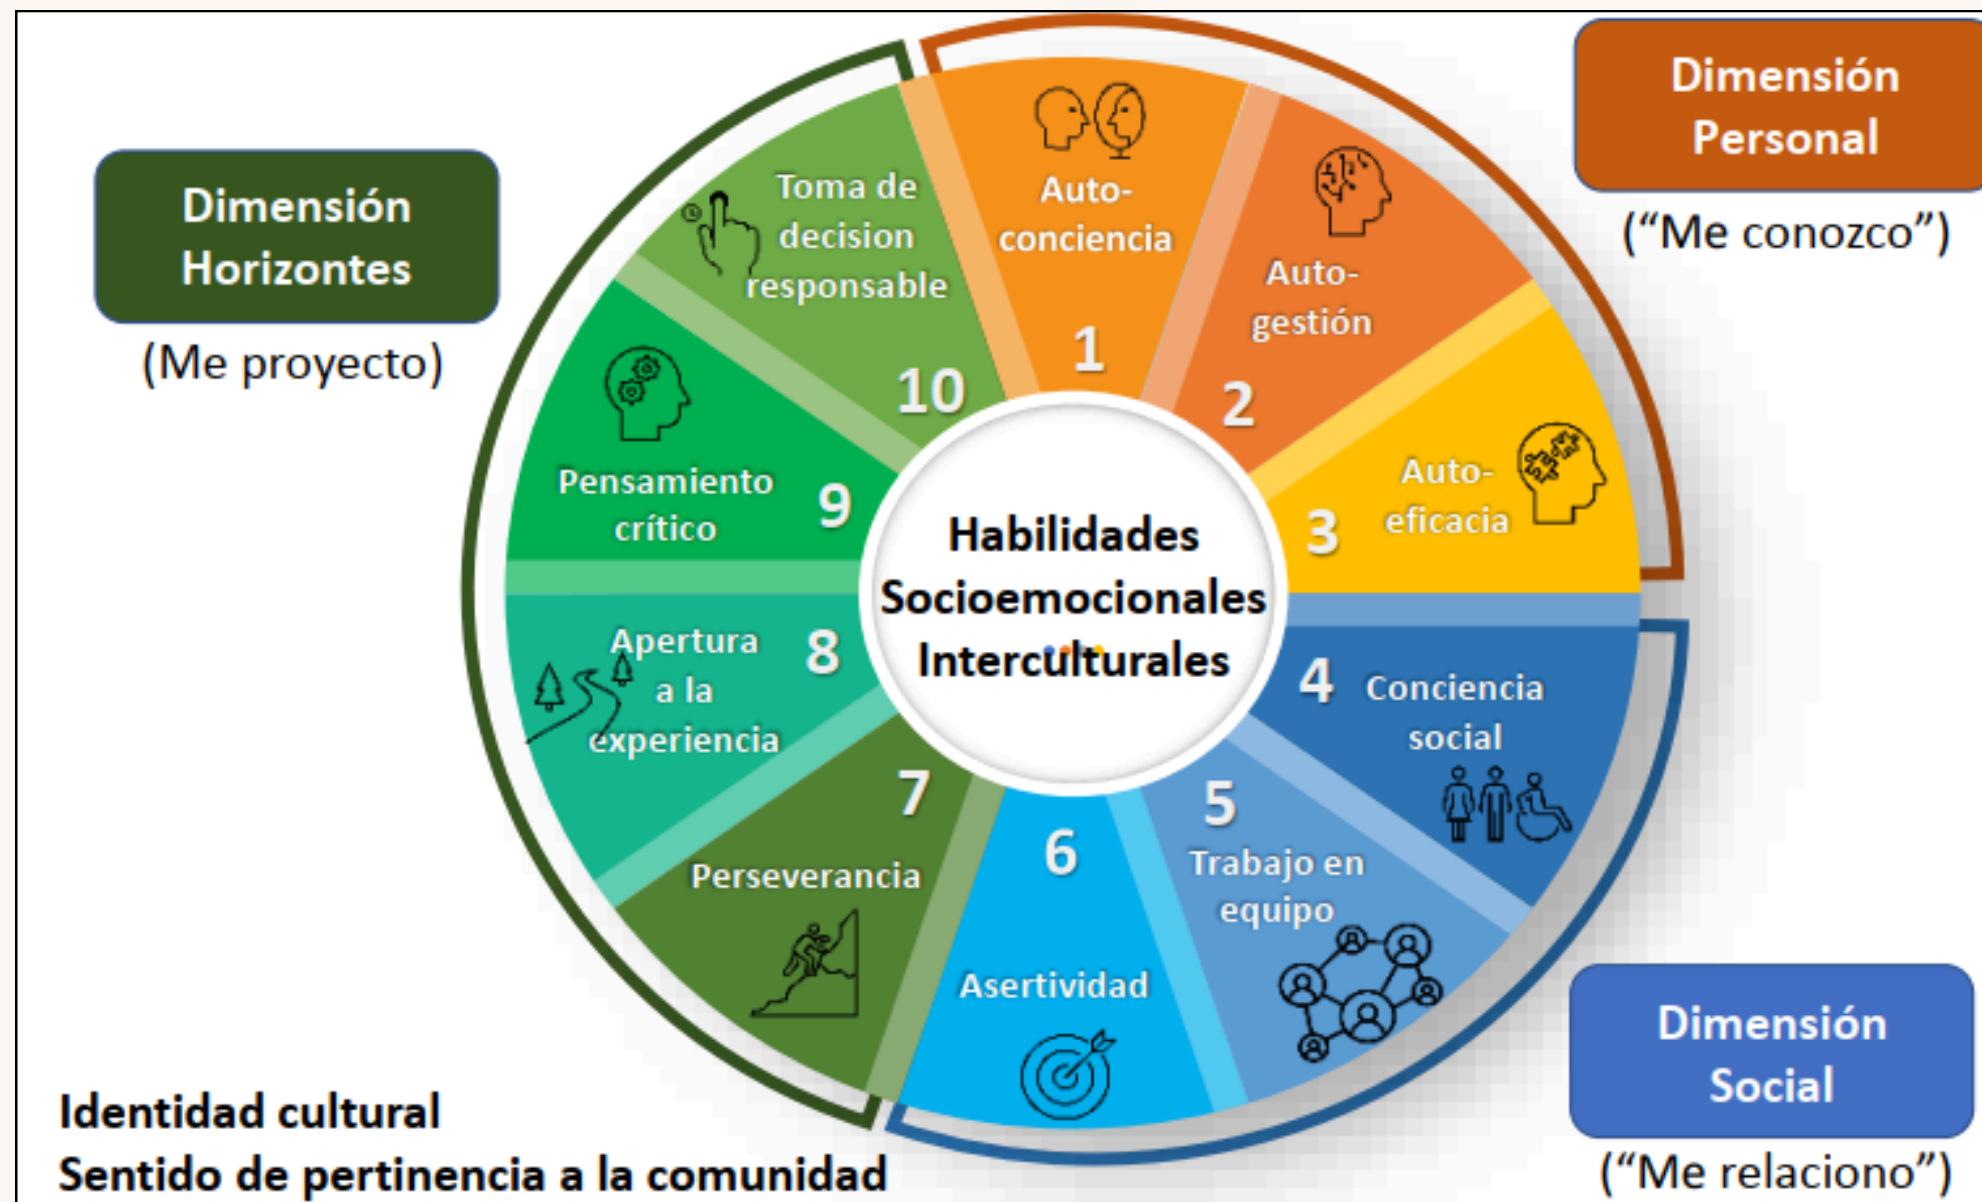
Dimensión Horizontes

(Me proyecto)

Dimensión Personal

("Me conozco")

Habilidades Socioemocionales Interculturales

1 Auto-conciencia

2 Auto-gestión

3 Auto-eficacia

4 Conciencia social

5 Trabajo en equipo

6 Asertividad

7 Perseverancia

8 Apertura a la experiencia

9 Pensamiento crítico

10 Toma de decision responsable

Dimensión Social

("Me relaciono")

Identidad cultural

Sentido de pertinencia a la comunidad